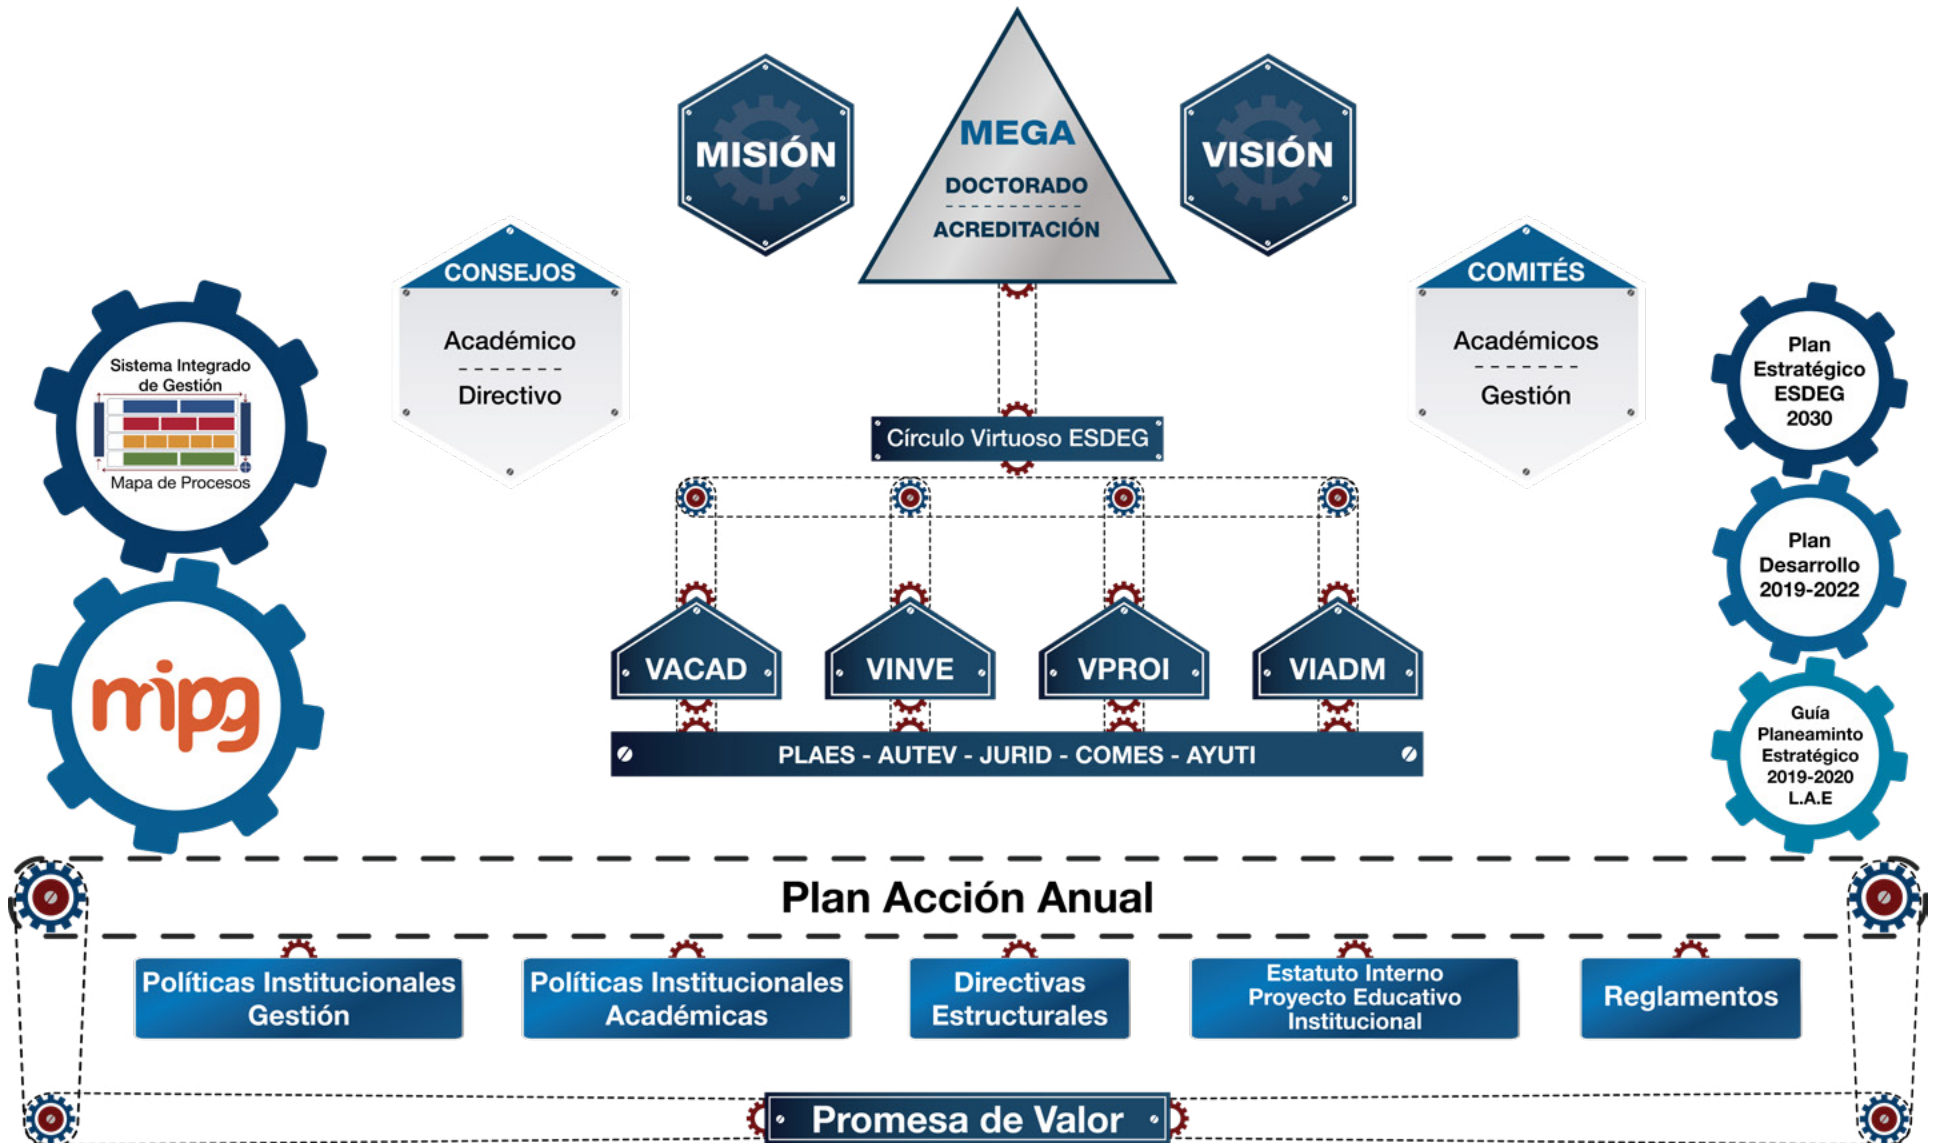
MISIÓN

MEGA
DOCTORADO
ACREDITACIÓN

VISIÓN

CONSEJOS
Académico
Directivo

COMITÉS
Académicos
Gestión

Sistema Integrado de Gestión
Mapa de Procesos

mipg

Círculo Virtuoso ESDEG

Plan Estratégico ESDEG 2030

Plan Desarrollo 2019-2022

Guía Planeaminto Estratégico 2019-2020 L.A.E

VACAD
VINVE
VPROI
VIADM

PLAES - AUTEV - JURID - COMES - AYUTI

Plan Acción Anual

Políticas Institucionales Gestión
Políticas Institucionales Académicas
Directivas Estructurales
Estatuto Interno Proyecto Educativo Institucional
Reglamentos

Promesa de Valor